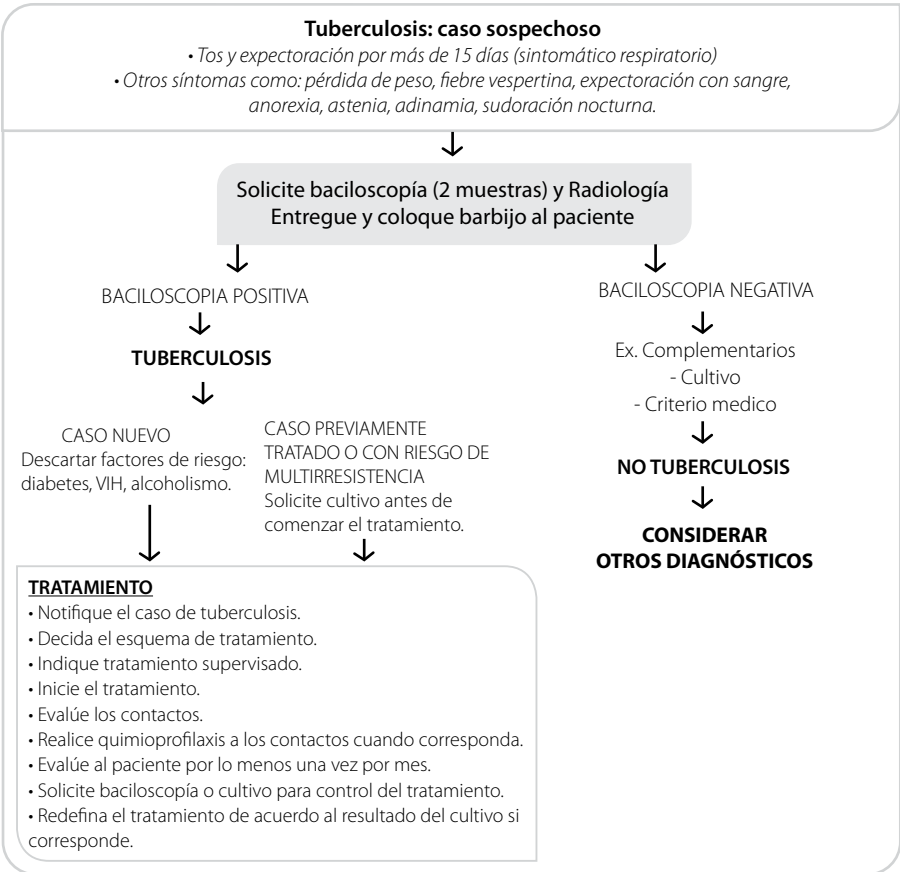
**Tuberculosis: caso sospechoso**

• Tos y expectoración por más de 15 días (sintomático respiratorio)
• Otros síntomas como: pérdida de peso, fiebre vespertina, expectoración con sangre, anorexia, astenia, adinamia, sudoración nocturna.

Solicite baciloscopía (2 muestras) y Radiología
Entregue y coloque barbijo al paciente

BACILOSCOPIA POSITIVA

**TUBERCULOSIS**

CASO NUEVO
Descartar factores de riesgo: diabetes, VIH, alcoholismo.

CASO PREVIAMENTE TRATADO O CON RIESGO DE MULTIRRESISTENCIA
Solicite cultivo antes de comenzar el tratamiento.

**TRATAMIENTO**
• Notifique el caso de tuberculosis.
• Decida el esquema de tratamiento.
• Indique tratamiento supervisado.
• Inicie el tratamiento.
• Evalúe los contactos.
• Realice quimioprofilaxis a los contactos cuando corresponda.
• Evalúe al paciente por lo menos una vez por mes.
• Solicite baciloscopía o cultivo para control del tratamiento.
• Redefina el tratamiento de acuerdo al resultado del cultivo si corresponde.

BACILOSCOPIA NEGATIVA

Ex. Complementarios
- Cultivo
- Criterio medico

**NO TUBERCULOSIS**

**CONSIDERAR OTROS DIAGNÓSTICOS**